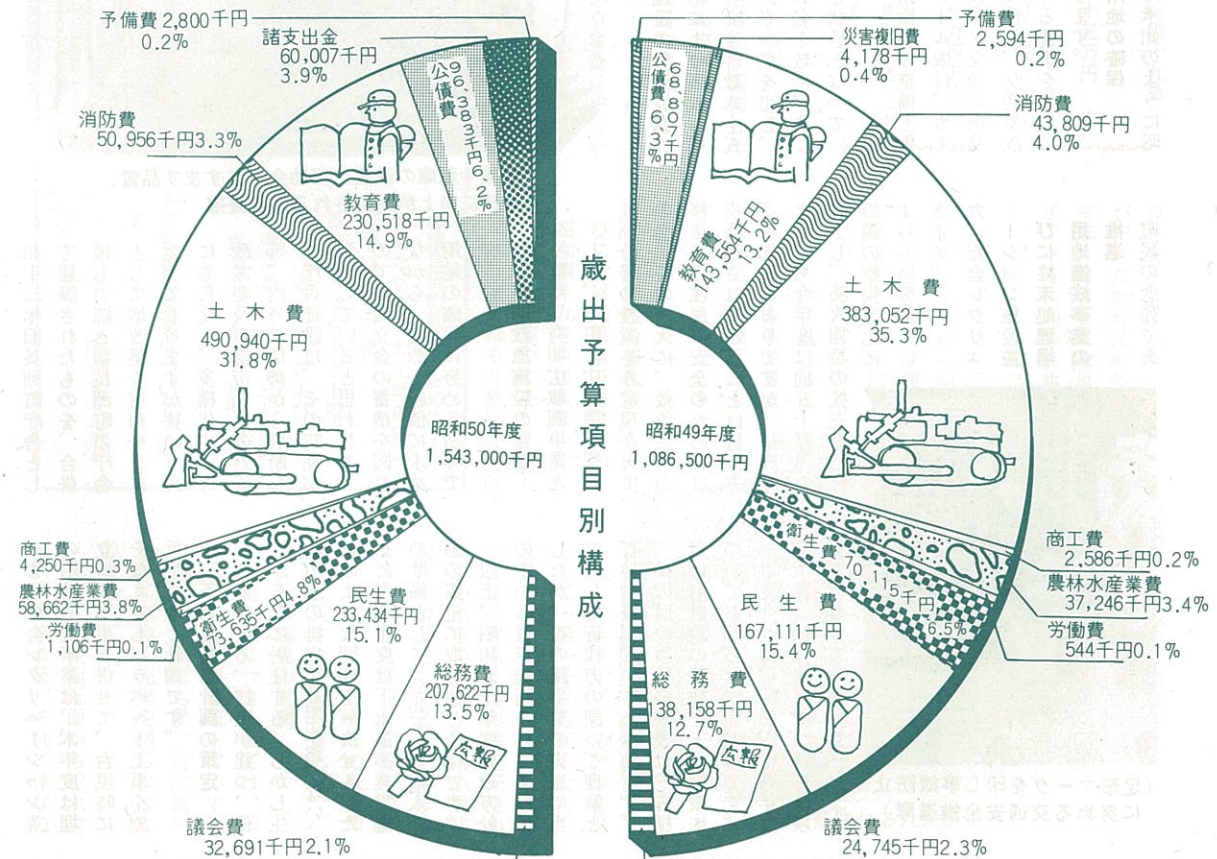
歳出予算項目別構成

昭和50年度
1,543,000千円

予備費 2,800千円
0.2%

諸支出金
60,007千円
3.9%

公債費
96,383千円6.2%

消防費
50,956千円3.3%

教育費
230,518千円
14.9%

土木費
490,940千円
31.8%

商工費
4,250千円0.3%

農林水産業費
58,662千円3.8%

衛生費
73,635千円4.8%

労働費
1,106千円0.1%

民生費
233,434千円
15.1%

総務費
207,622千円
13.5%

議会費
32,691千円2.1%

昭和49年度
1,086,500千円

予備費
2,594千円
0.2%

災害復旧費
4,178千円
0.4%

公債費
68,807千円
6.3%

消防費
43,809千円
4.0%

教育費
143,554千円
13.2%

土木費
383,052千円
35.3%

商工費
2,586千円0.2%

農林水産業費
37,246千円3.4%

衛生費 70,115千円
6.5%

労働費
544千円0.1%

民生費
167,111千円
15.4%

総務費
138,158千円
12.7%

議会費
24,745千円2.3%

広報

広報